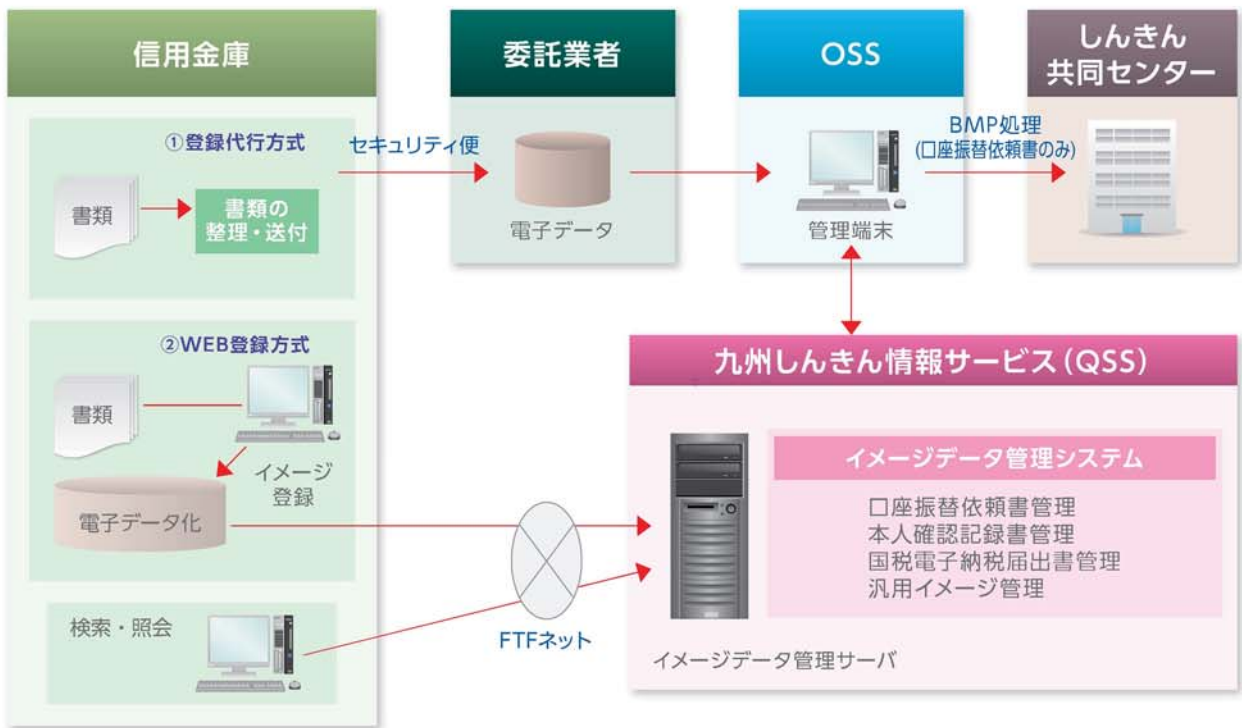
信用金庫

①登録代行方式

書類

書類の整理・送付

セキュリティ便

委託業者

電子データ

OSS

管理端末

BMP処理
(口座振替依頼書のみ)

しんきん共同センター

②WEB登録方式

書類

イメージ登録

電子データ化

検索・照会

FTFネット

九州しんきん情報サービス(QSS)

イメージデータ管理システム

口座振替依頼書管理
本人確認記録書管理
国税電子納税届出書管理
汎用イメージ管理

イメージデータ管理サーバ